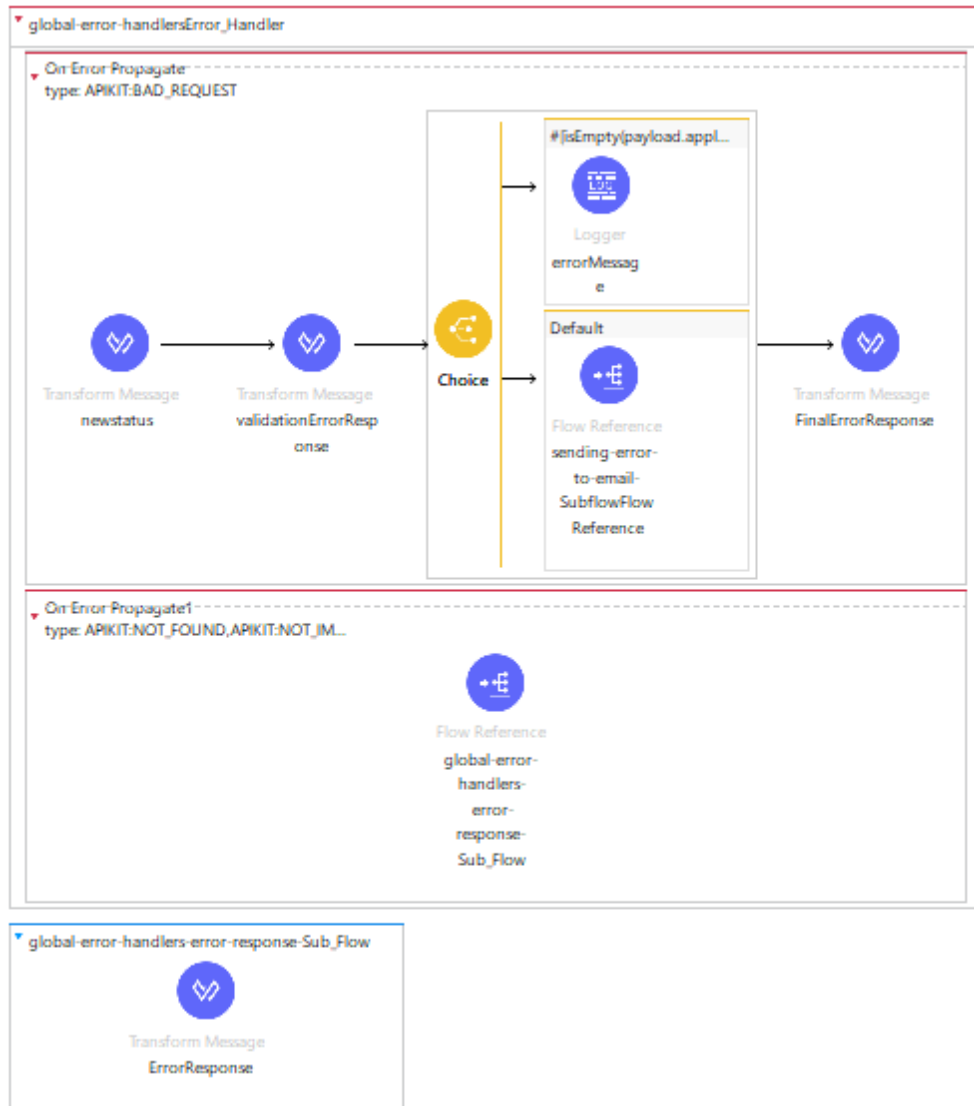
global-error-handlersError_Handler

On Error Propagate
type: APIKIT:BAD_REQUEST

Transform Message
newstatus

Transform Message
validationErrorResponse

Choice

#[isEmpty(payload.appl...

Logger
errorMessage

Default

Flow Reference
sending-error-to-email-SubflowFlow Reference

Transform Message
FinalErrorResponse

On Error Propagate1
type: APIKIT:NOT_FOUND,APIKIT:NOT_IM...

Flow Reference
global-error-handlers-error-response-Sub_Flow

global-error-handlers-error-response-Sub_Flow

Transform Message
ErrorResponse